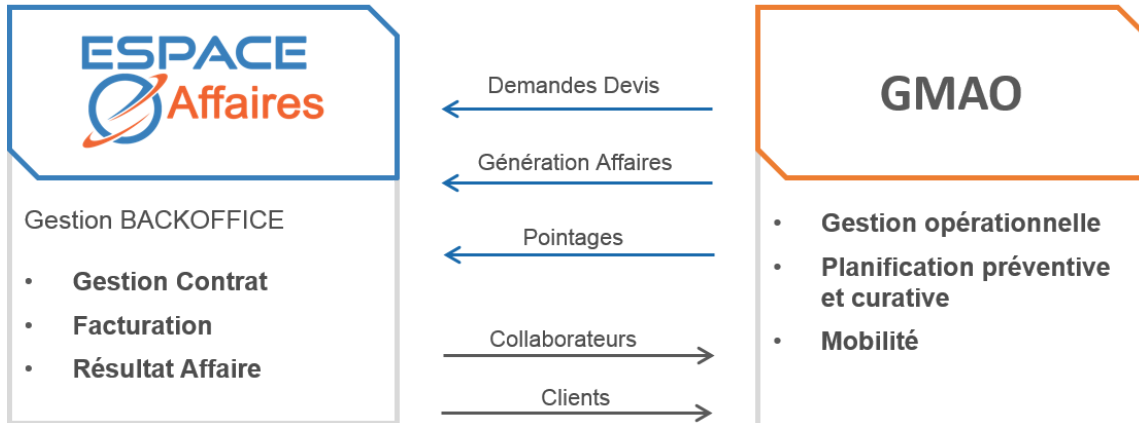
ESPACE
Affaires

Gestion BACKOFFICE

- Gestion Contrat
- Facturation
- Résultat Affaire

Demandes Devis

Génération Affaires

Pointages

Collaborateurs

Clients

GMAO

- Gestion opérationnelle
- Planification préventive et curative
- Mobilité